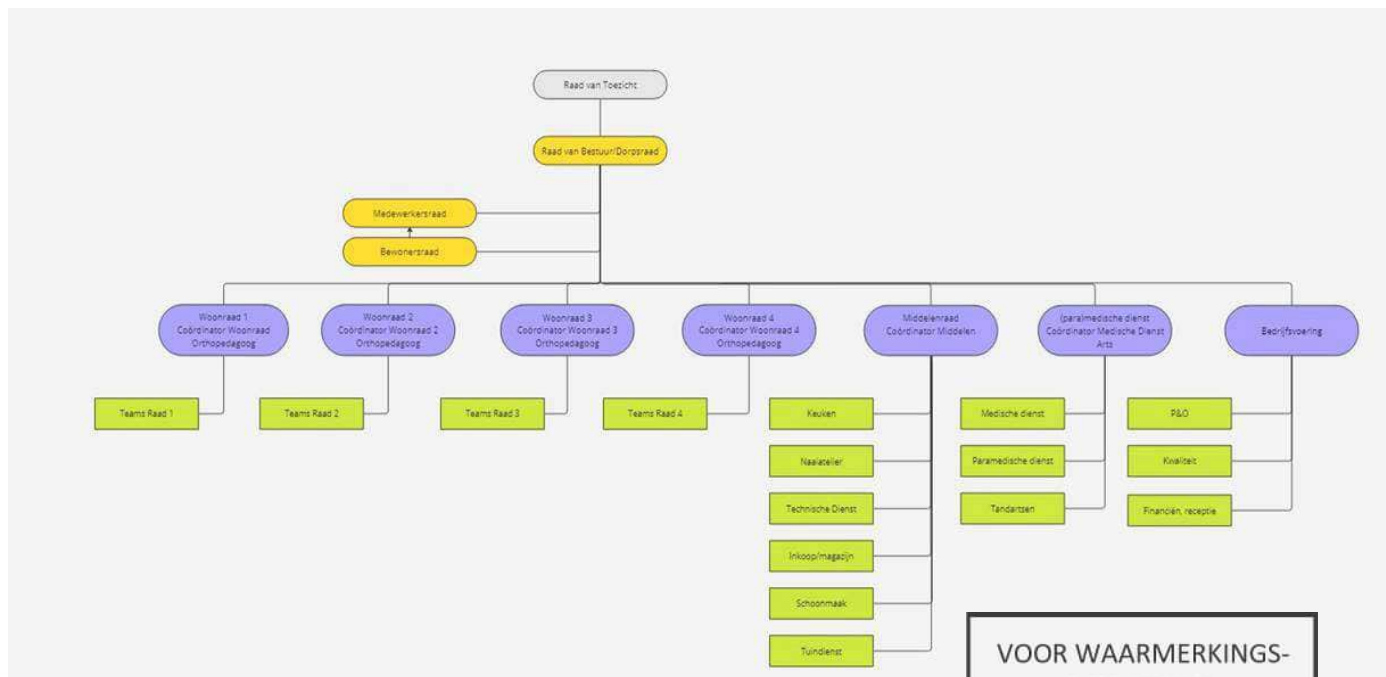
Raad van Toezicht

Raad van Bestuur/Dorpsraad

Medewerkersraad

Bewonersraad

Woonraad 1
Coördinator Woonraad
Orthopedagoog

Woonraad 2
Coördinator Woonraad 2
Orthopedagoog

Woonraad 3
Coördinator Woonraad 3
Orthopedagoog

Woonraad 4
Coördinator Woonraad 4
Orthopedagoog

Middelenraad
Coördinator Middelen

(para)medische dienst
Coördinator Medische Dienst
Arts

Bedrijfsvoering

Teams Raad 1

Teams Raad 2

Teams Raad 3

Teams Raad 4

Keuken

Naaiatelier

Technische Dienst

Inkoop/magazijn

Schoonmaak

Tuindienst

Medische dienst

Paramedische dienst

Tandartsen

P&O

Kwaliteit

Financiën, receptie

VOOR WAARMERKINGS-